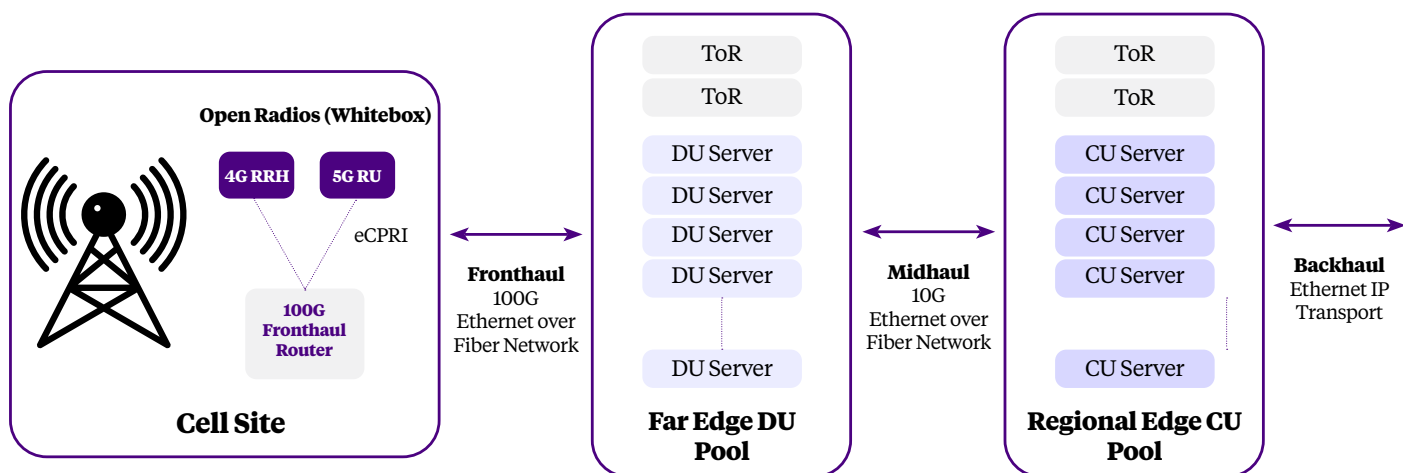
Open Radios (Whitebox)

4G RRH

5G RU

eCPRI

100G Fronthaul Router

Cell Site

Fronthaul
100G
Ethernet over
Fiber Network

ToR

ToR

DU Server

DU Server

DU Server

DU Server

DU Server

Far Edge DU Pool

Midhaul
10G
Ethernet over
Fiber Network

ToR

ToR

CU Server

CU Server

CU Server

CU Server

CU Server

Regional Edge CU Pool

Backhaul
Ethernet IP
Transport